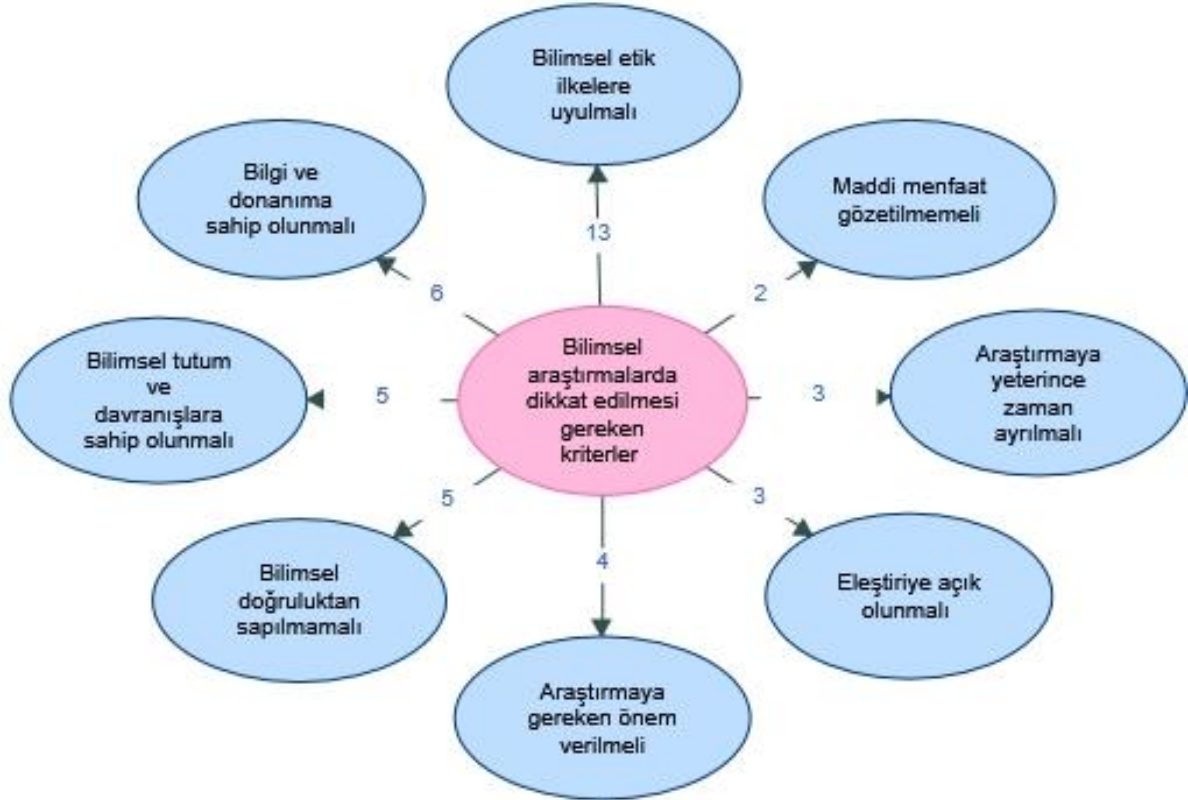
Bilimsel etik ilkelere uyulmalı

Bilgi ve donanıma sahip olunmalı

Maddi menfaat gözetilmemeli

13

6

2

Bilimsel tutum ve davranışlara sahip olunmalı

5

Bilimsel araştırmalarda dikkat edilmesi gereken kriterler

3

Araştırmaya yeterince zaman ayrılmalı

5

3

4

Bilimsel doğruluktan sapılmamalı

Eleştiriye açık olunmalı

Araştırmaya gereken önem verilmeli